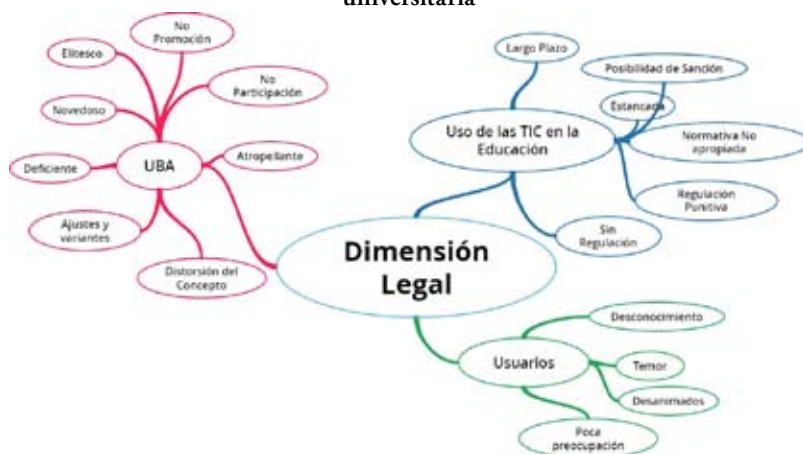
universitaria

Dimensión Legal

UBA

Elitesco

No Promoción

No Participación

Novedoso

Atropellante

Deficiente

Ajustes y variantes

Distorsión del Concepto

Uso de las TIC en la Educación

Largo Plazo

Posibilidad de Sanción

Estancado

Normativa No apropiada

Regulación Punitiva

Sin Regulación

Usuarios

Desconocimiento

Temor

Desanimados

Poca preocupación